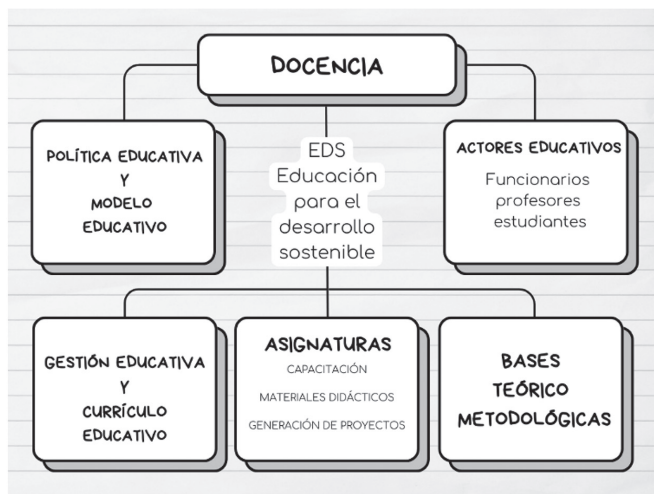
DOCENCIA

POLÍTICA EDUCATIVA
Y
MODELO
EDUCATIVO

EDS
Educación
para el
desarrollo
sostenible

ACTORES EDUCATIVOS
Funcionarios
profesores
estudiantes

GESTIÓN EDUCATIVA
Y
CURRÍCULO
EDUCATIVO

ASIGNATURAS
CAPACITACIÓN
MATERIALES DIDÁCTICOS
GENERACIÓN DE PROYECTOS

BASES
TEÓRICO
METODOLÓGICAS